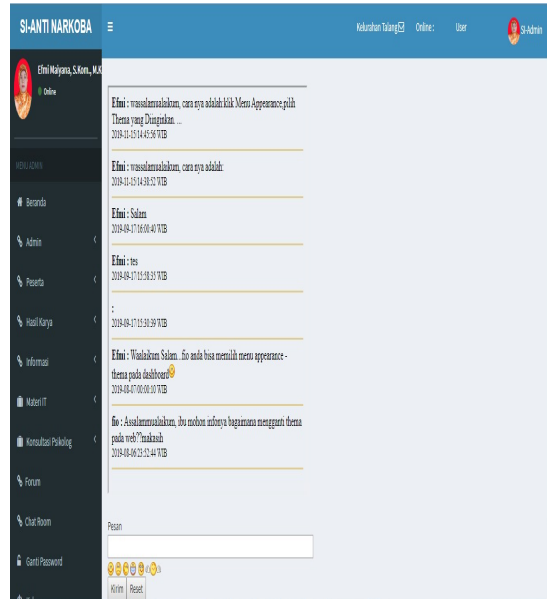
SI-ANTI NARKOBA ≡ Kelurahan Talang Online : User SI-Admin

Efmi Maiyana, S.Kom., M.K
Online

MENU ADMIN

Beranda
Admin
Peserta
Hasil Karya
Informasi
Materi IT
Konsultasi Psikolog
Forum
Chat Room
Ganti Password

Efmi : wassalamualaikum, cara nya adalah klik Menu Appearance,pilih Thema yang Diinginkan. ...
2019-11-25 14:45:56 WIB

Efmi : wassalamualaikum, cara nya adalah:
2019-11-25 14:38:52 WIB

Efmi : Salam
2019-09-17 16:00:40 WIB

Efmi : tes
2019-09-17 15:58:35 WIB

:
2019-09-17 15:30:39 WIB

Efmi : Waalaikum Salam...fio anda bisa memilih menu appearance - thema pada dashboard
2019-08-07 00:08:10 WIB

fio : Assalammualaikum, ibu mohon infonya bagaimana mengganti thema pada web??makasih
2019-08-06 25:52:44 WIB

Pesan

Kirim Reset